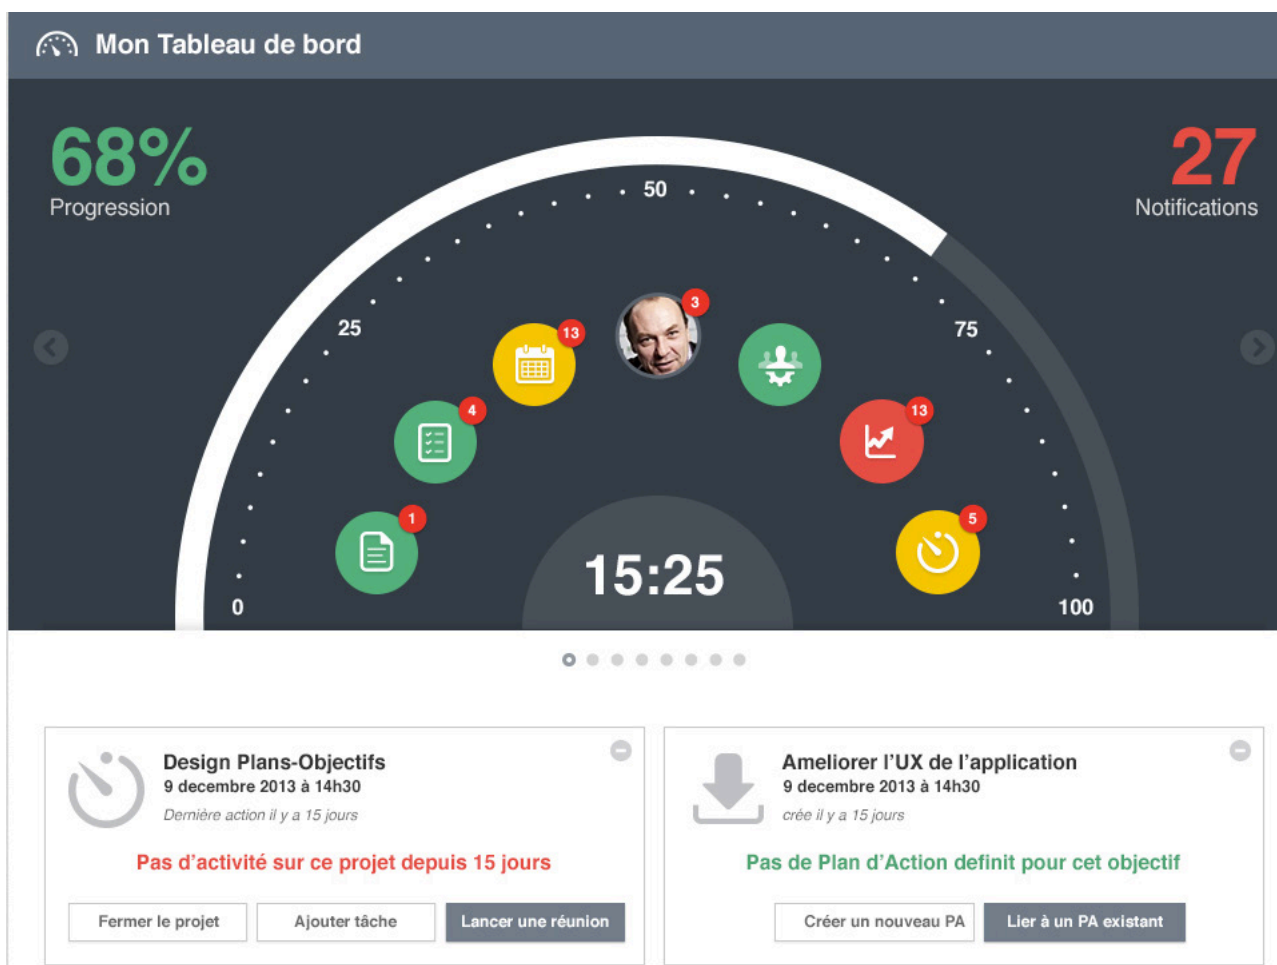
Mon Tableau de bord

68%
Progression

27
Notifications

50
25
75
0
100

3
13
4
13
1
5

15:25

Design Plans-Objectifs
9 decembre 2013 à 14h30
Dernière action il y a 15 jours

Pas d'activité sur ce projet depuis 15 jours

Fermer le projet
Ajouter tâche
Lancer une réunion

Ameliorer l'UX de l'application
9 decembre 2013 à 14h30
crée il y a 15 jours

Pas de Plan d'Action definit pour cet objectif

Créer un nouveau PA
Lier à un PA existant